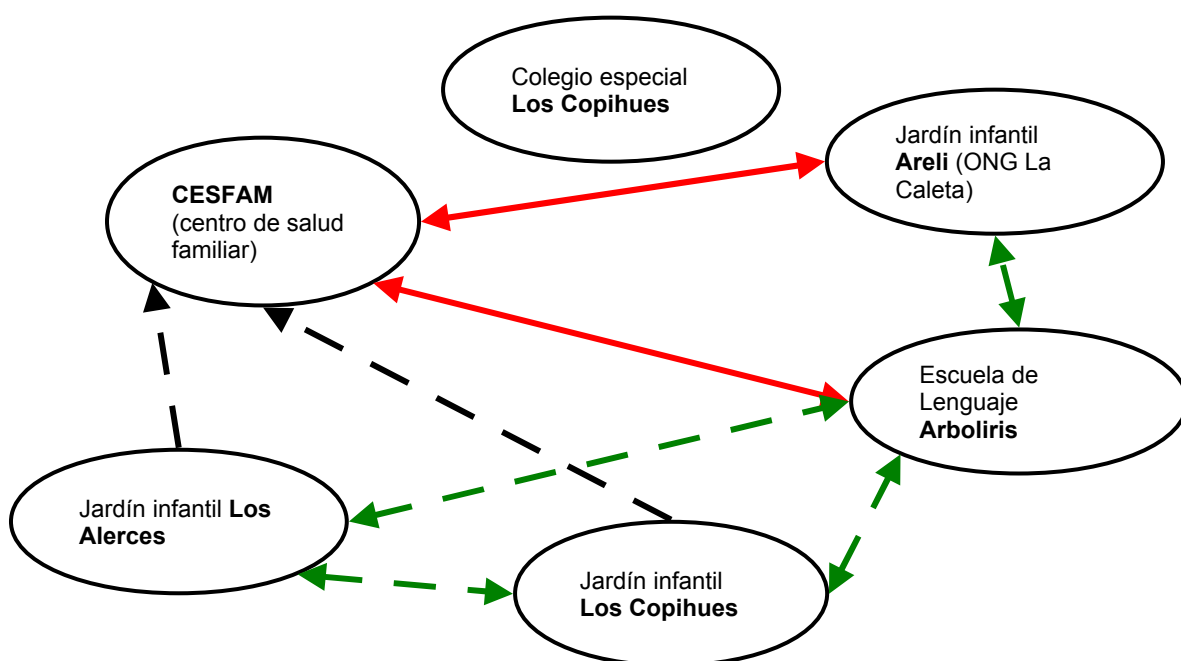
Colegio especial
**Los Copihues**

Jardín infantil
**Areli** (ONG La Caleta)

**CESFAM**
(centro de salud familiar)

Escuela de Lenguaje
**Arboliris**

Jardín infantil **Los Alerces**

Jardín infantil
**Los Copihues**